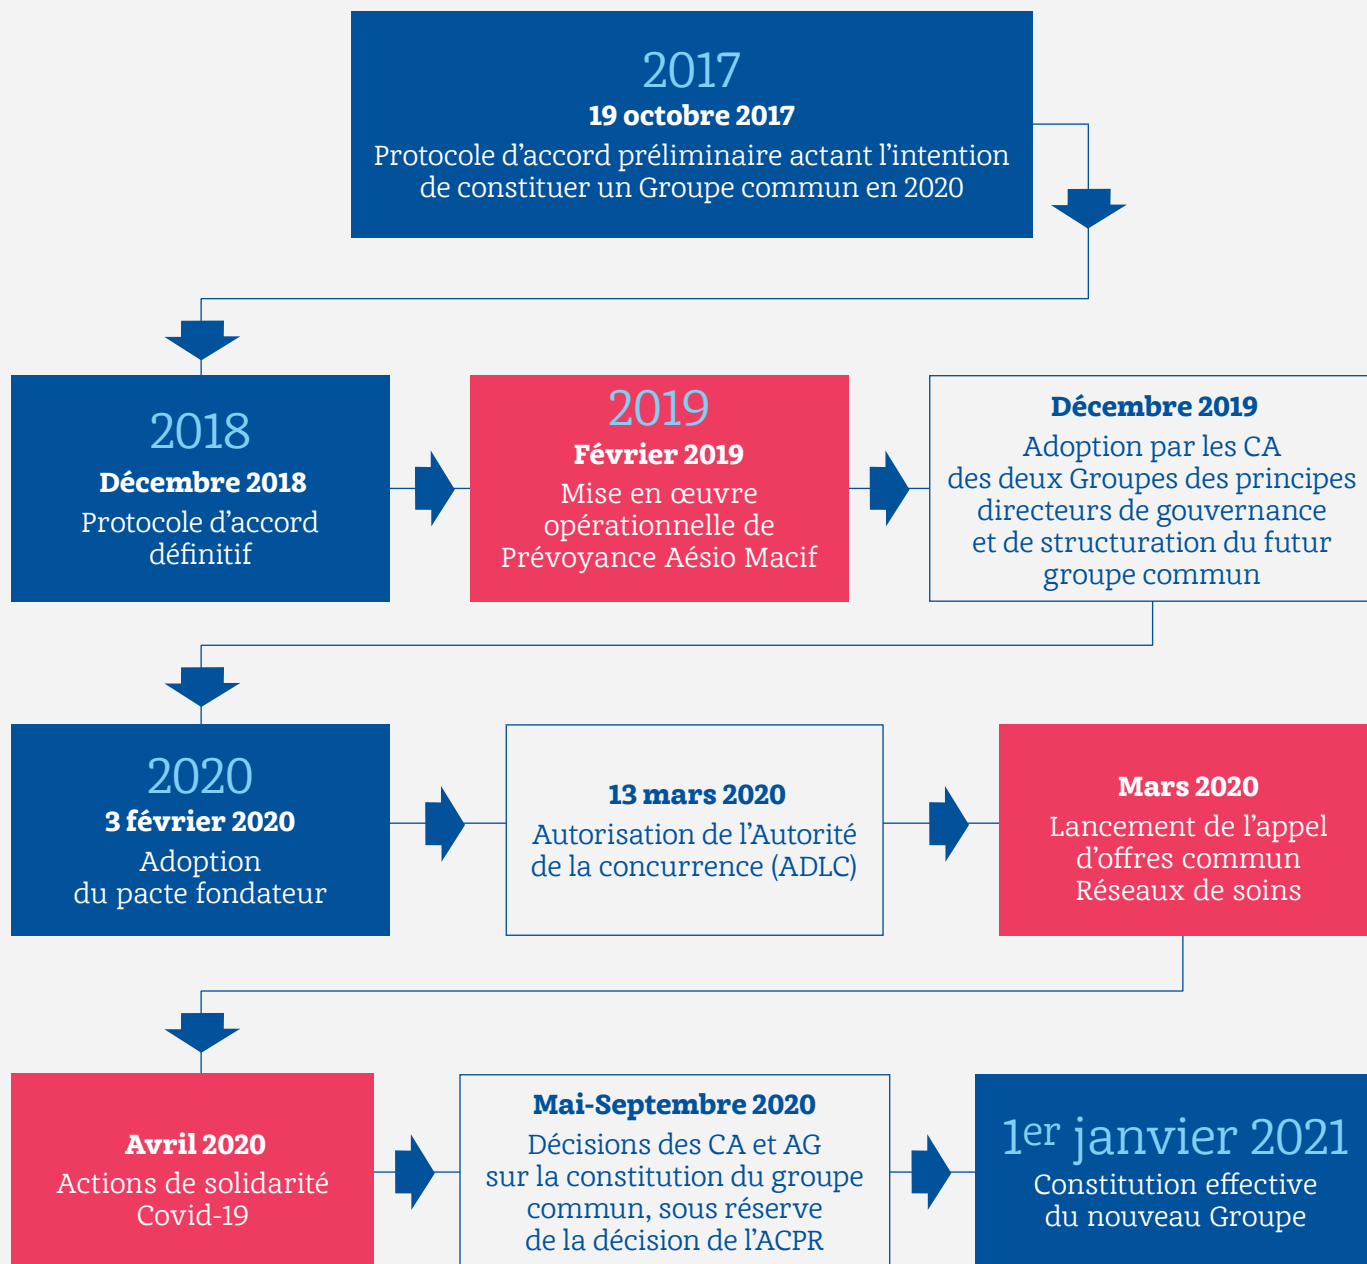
2017
19 octobre 2017
Protocole d'accord préliminaire actant l'intention de constituer un Groupe commun en 2020

2018
Décembre 2018
Protocole d'accord définitif

2019
Février 2019
Mise en œuvre opérationnelle de Prévoyance Aésio Macif

Décembre 2019
Adoption par les CA des deux Groupes des principes directeurs de gouvernance et de structuration du futur groupe commun

2020
3 février 2020
Adoption du pacte fondateur

13 mars 2020
Autorisation de l'Autorité de la concurrence (ADLC)

Mars 2020
Lancement de l'appel d'offres commun Réseaux de soins

Avril 2020
Actions de solidarité Covid-19

Mai-Septembre 2020
Décisions des CA et AG sur la constitution du groupe commun, sous réserve de la décision de l'ACPR

1$^{er}$ janvier 2021
Constitution effective du nouveau Groupe